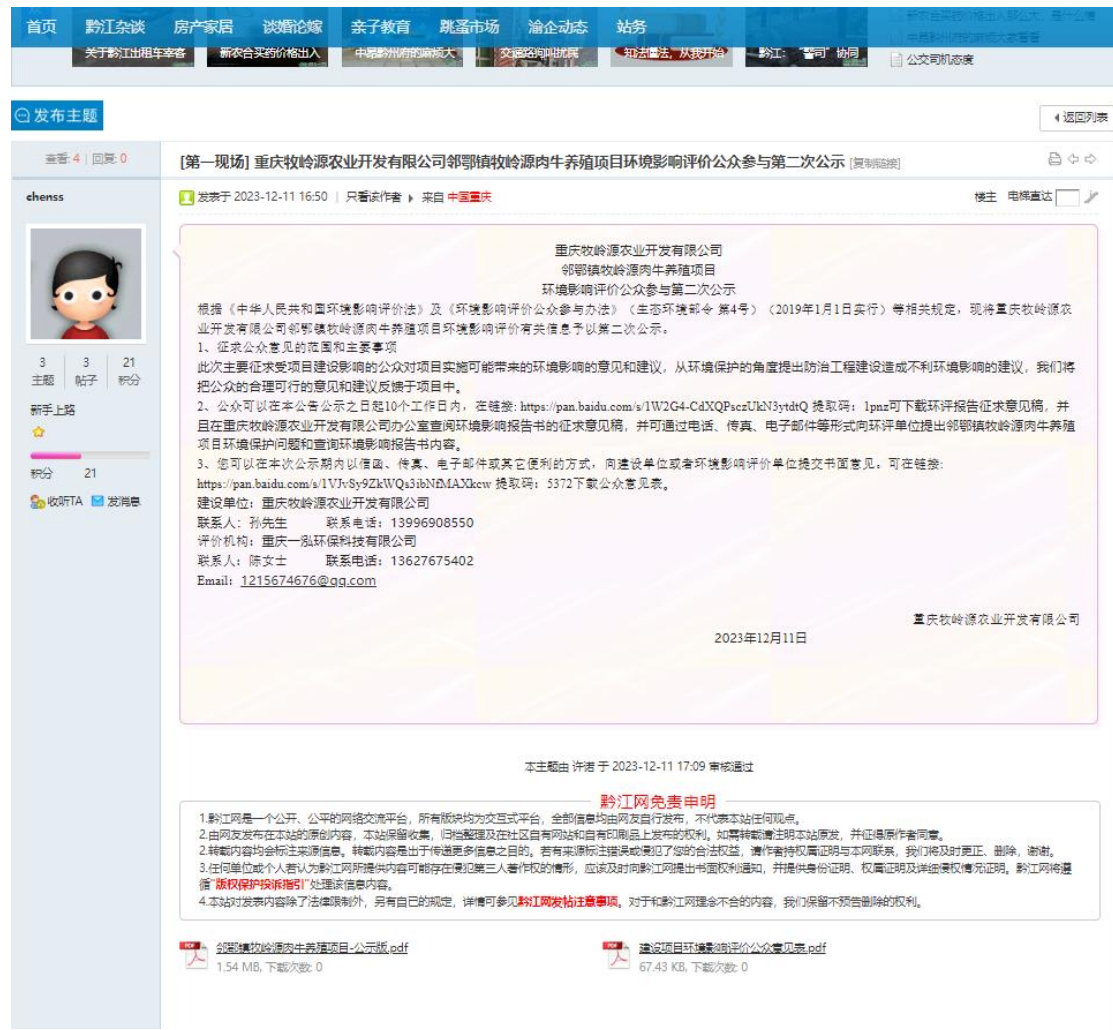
首页 黔江杂谈 房产家居 谈婚论嫁 亲子教育 跳蚤市场 渝企动态 站务

关于黔江出租车寒客 新农合买药价格出入 中易黔州府的新版大 交通路口喇叭扰民 知法懂法，从我开始 黔江：“警”“司”协同

公交司机态度

发布主题

返回列表

查看: 4 | 回复: 0

[第一现场] 重庆牧岭源农业开发有限公司邻鄂镇牧岭源肉牛养殖项目环境影响评价公众参与第二次公示 [复制链接]

chenss

发表于 2023-12-11 16:50 | 只看该作者 ▸ 来自 中国重庆

楼主 电梯直达

3 主题 | 3 帖子 | 21 积分

新手上路

积分 21

收听TA 发消息

重庆牧岭源农业开发有限公司
邻鄂镇牧岭源肉牛养殖项目
环境影响评价公众参与第二次公示

根据《中华人民共和国环境影响评价法》及《环境影响评价公众参与办法》（生态环境部令 第4号）（2019年1月1日实行）等相关规定，现将重庆牧岭源农业开发有限公司邻鄂镇牧岭源肉牛养殖项目环境影响评价有关信息予以第二次公示。

1、征求公众意见的范围和主要事项

此次主要征求受项目建设影响的公众对项目实施可能带来的环境影响的意见和建议，从环境保护的角度提出防治工程建设造成不利环境影响的建议，我们将把公众的合理可行的意见和建议反馈于项目中。

2、公众可以在本公告公示之日起10个工作日内，在链接：https://pan.baidu.com/s/1W2G4-CdXQPsczUkN3ytdtQ 提取码：1pnz可下载环评报告征求意见稿，并且在重庆牧岭源农业开发有限公司办公室查阅环境影响报告书的征求意见稿，并可通过电话、传真、电子邮件等形式向环评单位提出邻鄂镇牧岭源肉牛养殖项目环境保护问题和查阅环境影响报告书内容。

3、您可以在本次公示期内以信函、传真、电子邮件或其它便利的方式，向建设单位或者环境影响评价单位提交书面意见，可在链接：https://pan.baidu.com/s/1VJvSy9ZkWQs3ibNfMAXkcw 提取码：5372下载公众意见表。

建设单位：重庆牧岭源农业开发有限公司
联系人：孙先生 联系电话：13996908550
评价机构：重庆一泓环保科技有限公司
联系人：陈女士 联系电话：13627675402
Email：1215674676@qq.com

重庆牧岭源农业开发有限公司
2023年12月11日

本主题由 许诺 于 2023-12-11 17:09 审核通过

黔江网免责申明

1.黔江网是一个公开、公平的网络交流平台，所有版块均为交互式平台，全部信息均由网友自行发布，不代表本站任何观点。
2.由网友发布在本站的原创内容，本站保留收集、归档整理及在社区自有网站和自有印刷品上发布的权利。如需转载请注明本站原发，并征得原作者同意。
2.转载内容将会标注来源信息。转载内容是出于传递更多信息之目的。若有来源标注错误或侵犯了您的合法权益，请作者持权属证明与本网联系，我们将及时更正、删除，谢谢。
3.任何单位或个人若认为黔江网所提供内容可能存在侵犯第三人著作权的情形，应该及时向黔江网提出书面权利通知，并提供身份证明、权属证明及详细侵权情况证明。黔江网将遵循“版权保护投诉指引”处理该信息内容。
4.本站对发表内容除了法律限制外，另有自己的规定，详情可参见黔江网发帖注意事项。对于和黔江网理念不合的内容，我们保留不预告删除的权利。

邻鄂镇牧岭源肉牛养殖项目-公示版.pdf
1.54 MB, 下载次数: 0

建设项目环境影响评价公众意见表.pdf
67.43 KB, 下载次数: 0